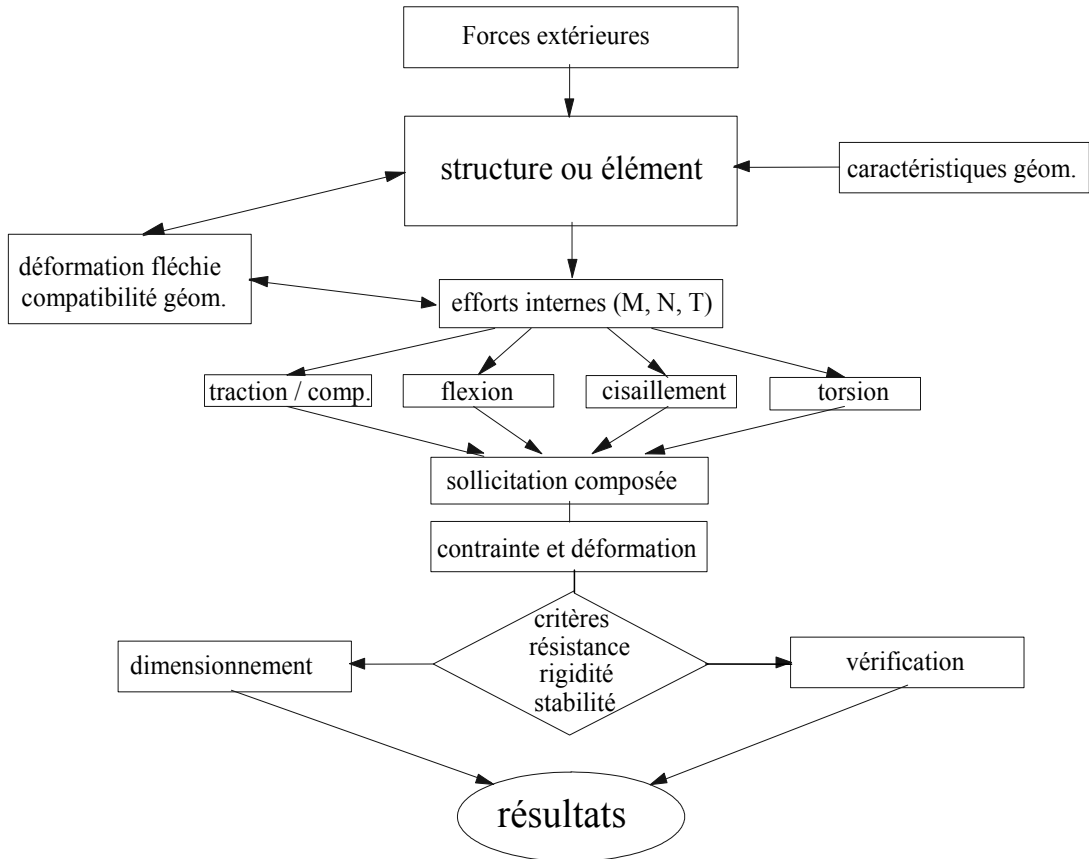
Forces extérieures

structure ou élément

caractéristiques géom.

déformation fléchie
compatibilité géom.

efforts internes (M, N, T)

traction / comp.

flexion

cisaillement

torsion

sollicitation composée

contrainte et déformation

critères
résistance
rigidité
stabilité

dimensionnement

vérification

résultats